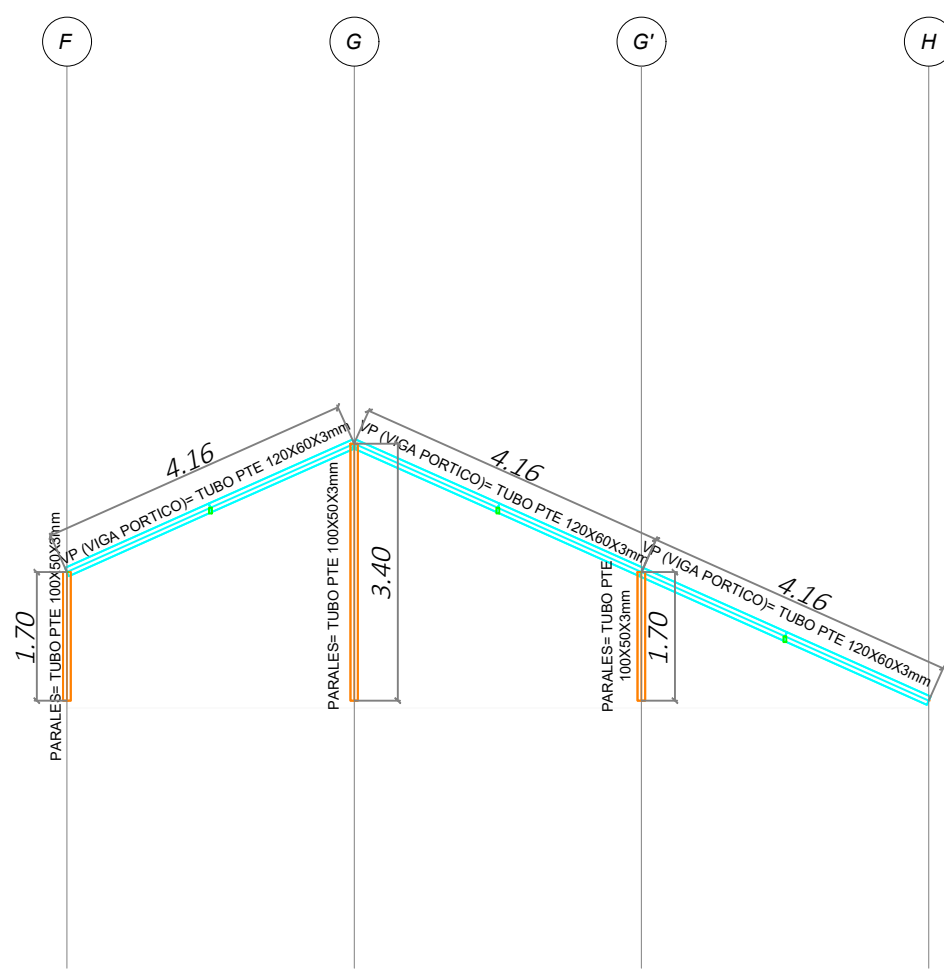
F

G

G'

H

4.16

VP (VIGA PORTICO)= TUBO PTE 120X60X3mm

PARALES= TUBO PTE 100X50X3mm

1.70

VP (VIGA PORTICO)= TUBO PTE 120X60X3mm

4.16

PARALES= TUBO PTE 100X50X3mm

3.40

VP (VIGA PORTICO)= TUBO PTE 120X60X3mm

4.16

PARALES= TUBO PTE 100X50X3mm

1.70